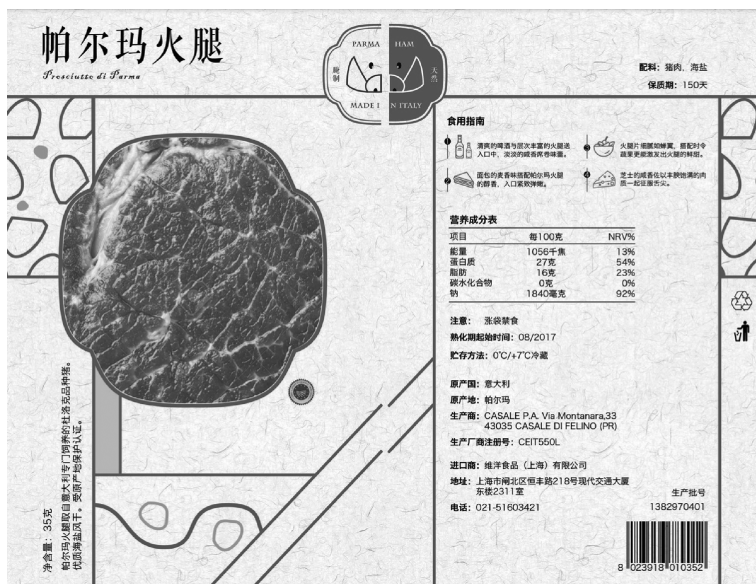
帕尔玛火腿
Prosciutto di Parma

PARMA HAM
MADE IN ITALY

配料：猪肉、海盐
保质期：150天

食用指南
清爽的啤酒与层次丰富的火腿送入口中，浓淡的咸香席卷味蕾。
火腿片佐配如蜂蜜，搭配时令蔬果更能激发出火腿的鲜甜。
面包的麦香味搭配帕尔玛火腿的醇香，入口紧致弹醇。
芝士的咸香佐以丰腴饱满的肉质一起征服舌尖。

营养成分表
| 项目 | 每100克 | NRV% |
|---|---|---|
| 能量 | 1056千焦 | 13% |
| 蛋白质 | 27克 | 54% |
| 脂肪 | 16克 | 23% |
| 碳水化合物 | 0克 | 0% |
| 钠 | 1840毫克 | 92% |

注意：涨袋禁食
熟化期起始时间：08/2017
贮存方法：0°C/+7°C冷藏

原产国：意大利
原产地：帕尔玛
生产商：CASALE P.A. Via Montanara,33 43035 CASALE DI FELINO (PR)
生产厂商注册号：CEIT550L

进口商：维洋食品（上海）有限公司
地址：上海市闸北区恒丰路218号现代交通大厦东楼2311室
电话：021-51603421
生产批号
1382970401

净含量：35克
帕尔玛火腿取自意大利专门饲养的杜洛克品种猪，优质海盐风干，受原产地保护认证。

8 023918 010352